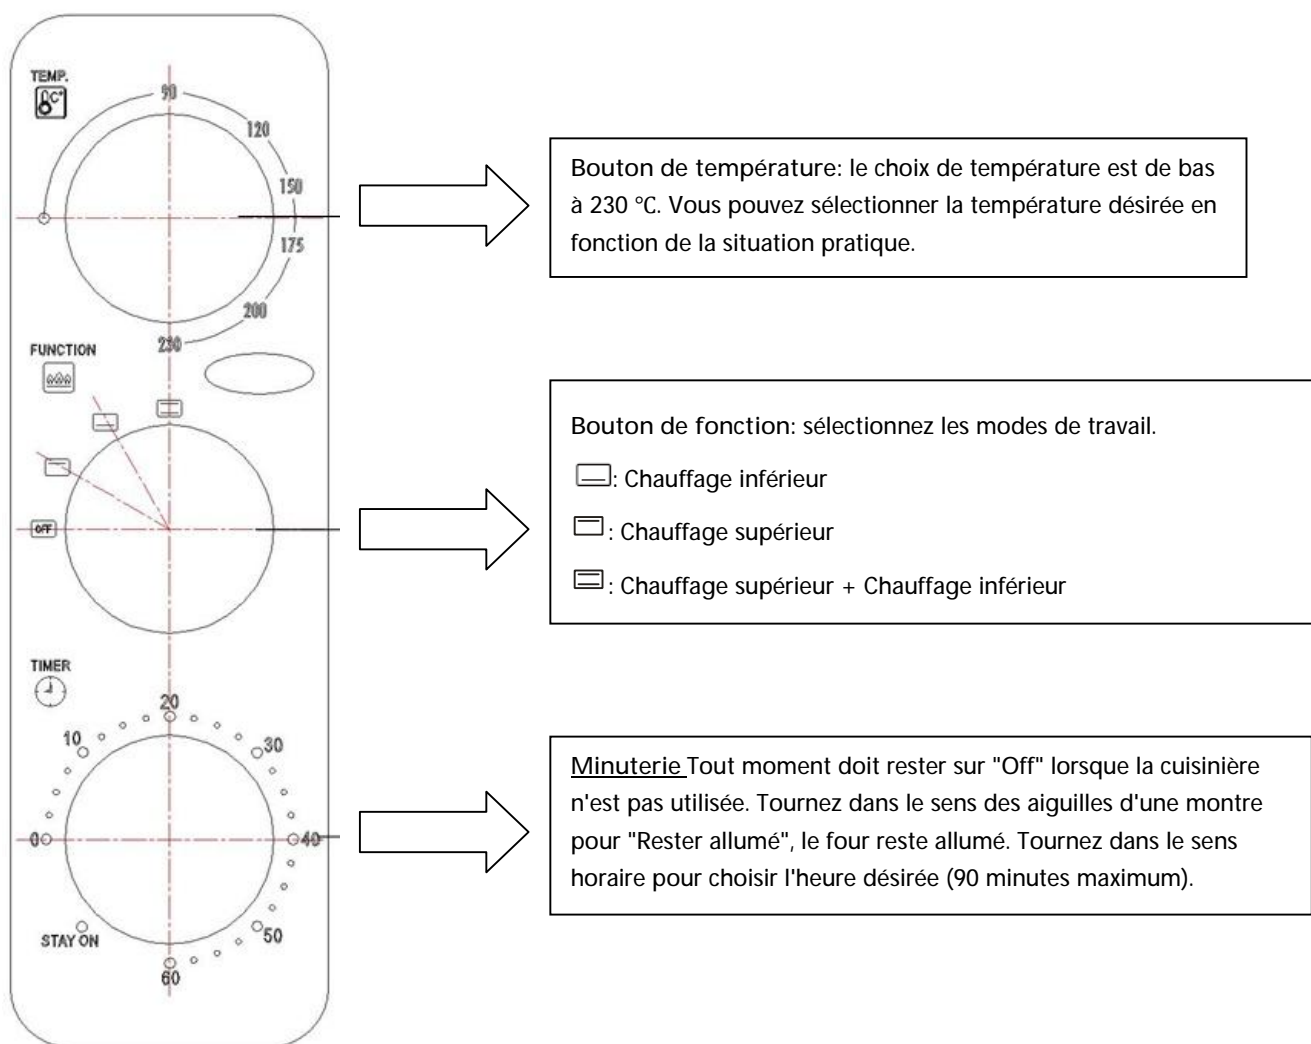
TEMP.

°C

90
120
150
175
200
230

FUNCTION

OFF

TIMER

20
10
30
0
40
STAY ON
50
60

Bouton de température: le choix de température est de bas à 230 °C. Vous pouvez sélectionner la température désirée en fonction de la situation pratique.

Bouton de fonction: sélectionnez les modes de travail.

: Chauffage inférieur

: Chauffage supérieur

: Chauffage supérieur + Chauffage inférieur

Minuterie Tout moment doit rester sur "Off" lorsque la cuisinière n'est pas utilisée. Tournez dans le sens des aiguilles d'une montre pour "Rester allumé", le four reste allumé. Tournez dans le sens horaire pour choisir l'heure désirée (90 minutes maximum).